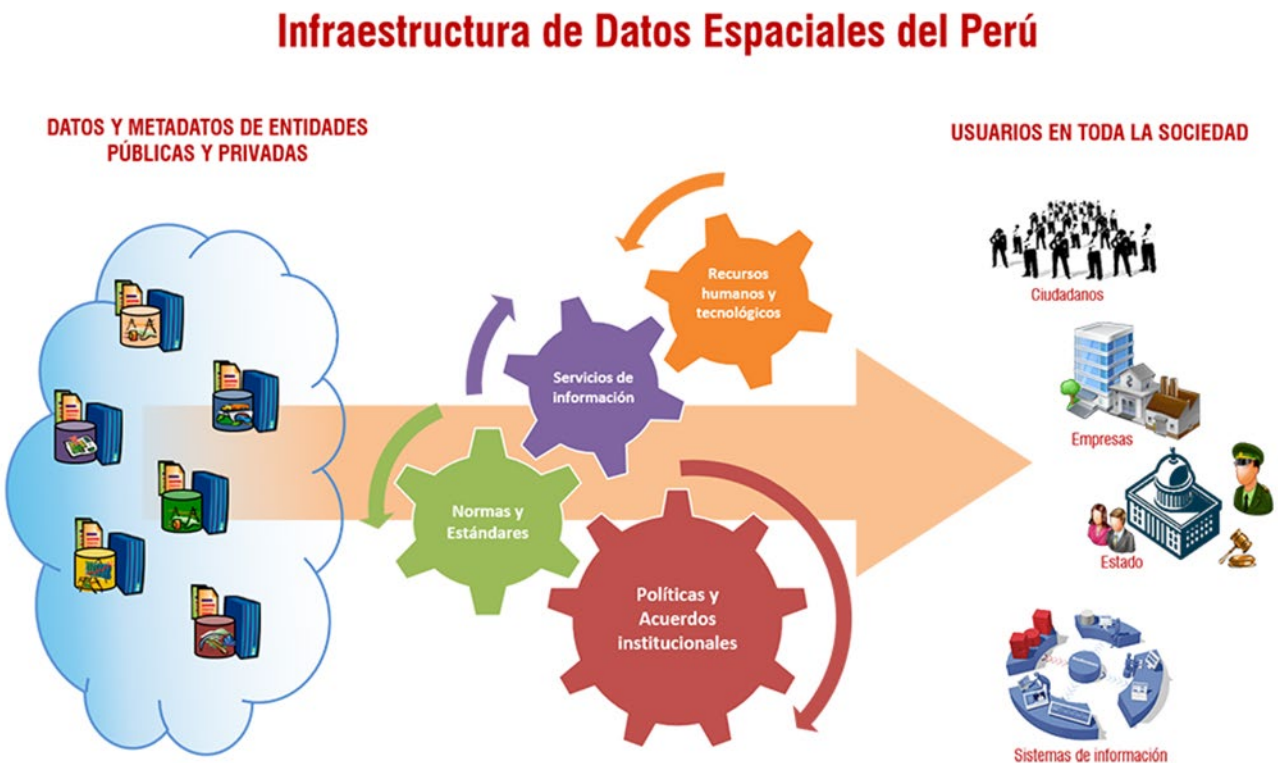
Infraestructura de Datos Espaciales del Perú

DATOS Y METADATOS DE ENTIDADES PÚBLICAS Y PRIVADAS

USUARIOS EN TODA LA SOCIEDAD

Recursos humanos y tecnológicos

Servicios de información

Normas y Estándares

Políticas y Acuerdos institucionales

Ciudadanos

Empresas

Estado

Sistemas de información